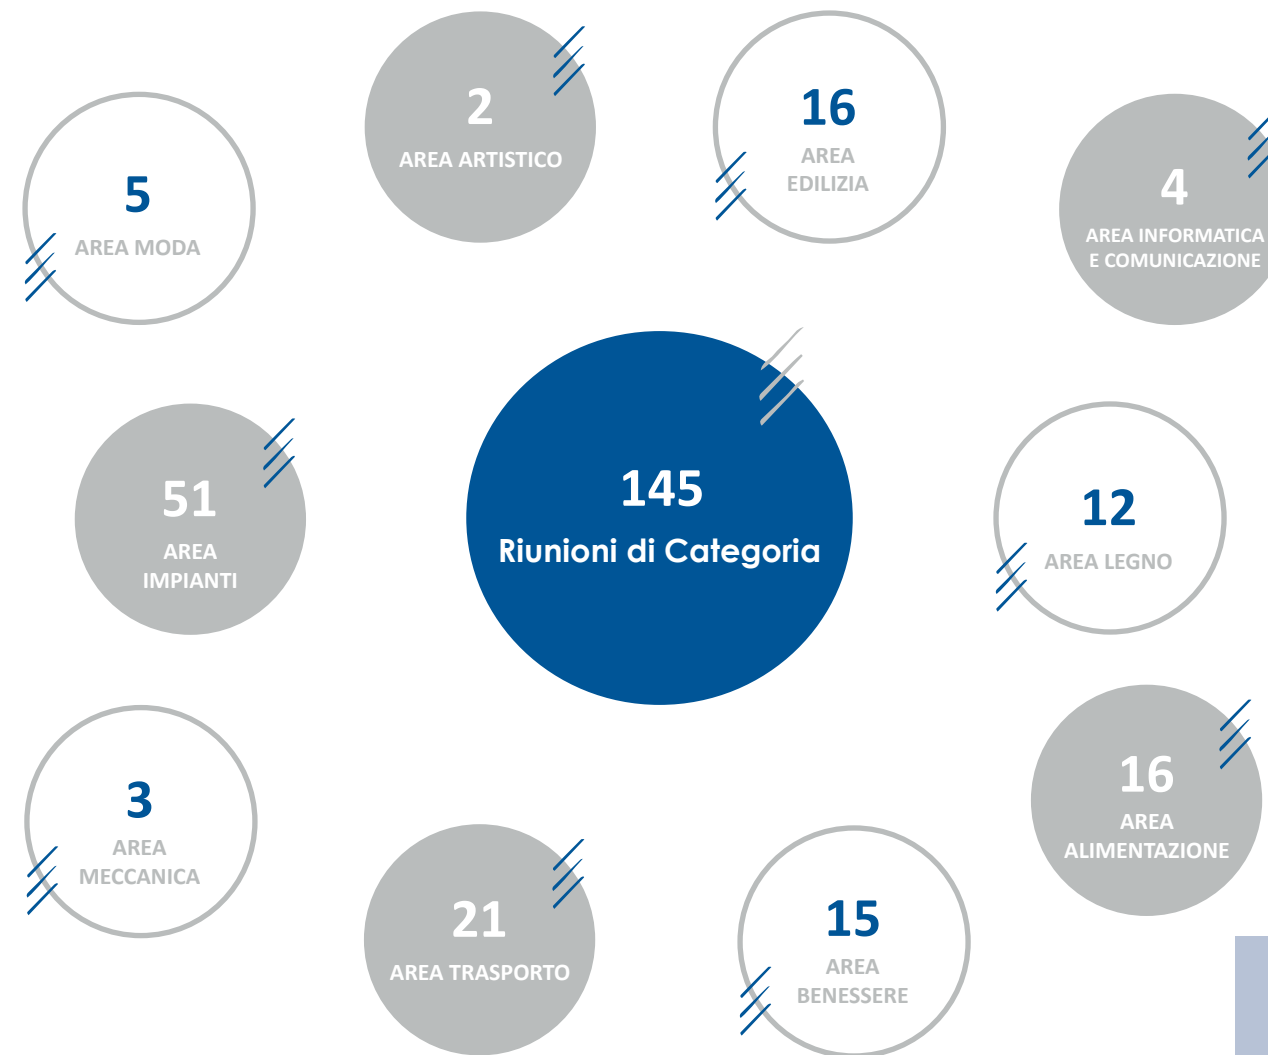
2
AREA ARTISTICO

16
AREA
EDILIZIA

5
AREA MODA

4
AREA INFORMATICA
E COMUNICAZIONE

145
Riunioni di Categoria

51
AREA
IMPIANTI

12
AREA LEGNO

3
AREA
MECCANICA

16
AREA
ALIMENTAZIONE

21
AREA TRASPORTO

15
AREA
BENESSERE